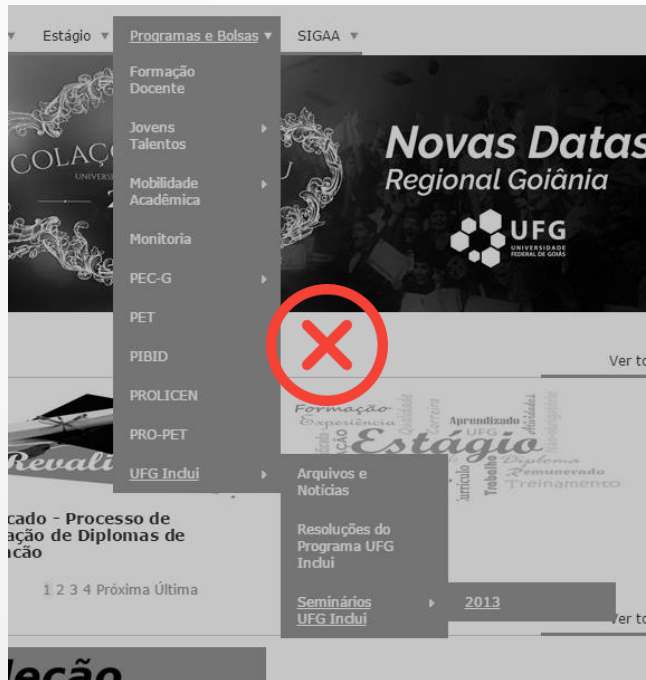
Estágio Programas e Bolsas SIGAA

Formação Docente
Jovens Talentos
Mobilidade Acadêmica
Monitoria
PEC-G
PET
PIBID
PROLICEN
PRO-PET
UFG Inclui

Arquivos e Notícias
Resoluções do Programa UFG Inclui
Seminários UFG Inclui
2013

COLAÇ
Novas Datas
Regional Goiânia
UFG
UNIVERSIDADE FEDERAL DE GOIÁS

Ver to

Revali
cado - Processo de ação de Diplomas de ıcão

Formação Experiência Estágio Aprendizado UFG Diploma Remunerado Treinamento Trabalho Currículo Carreira Qualidade Atividades

1 2 3 4 Próxima Última

Ver to

leção